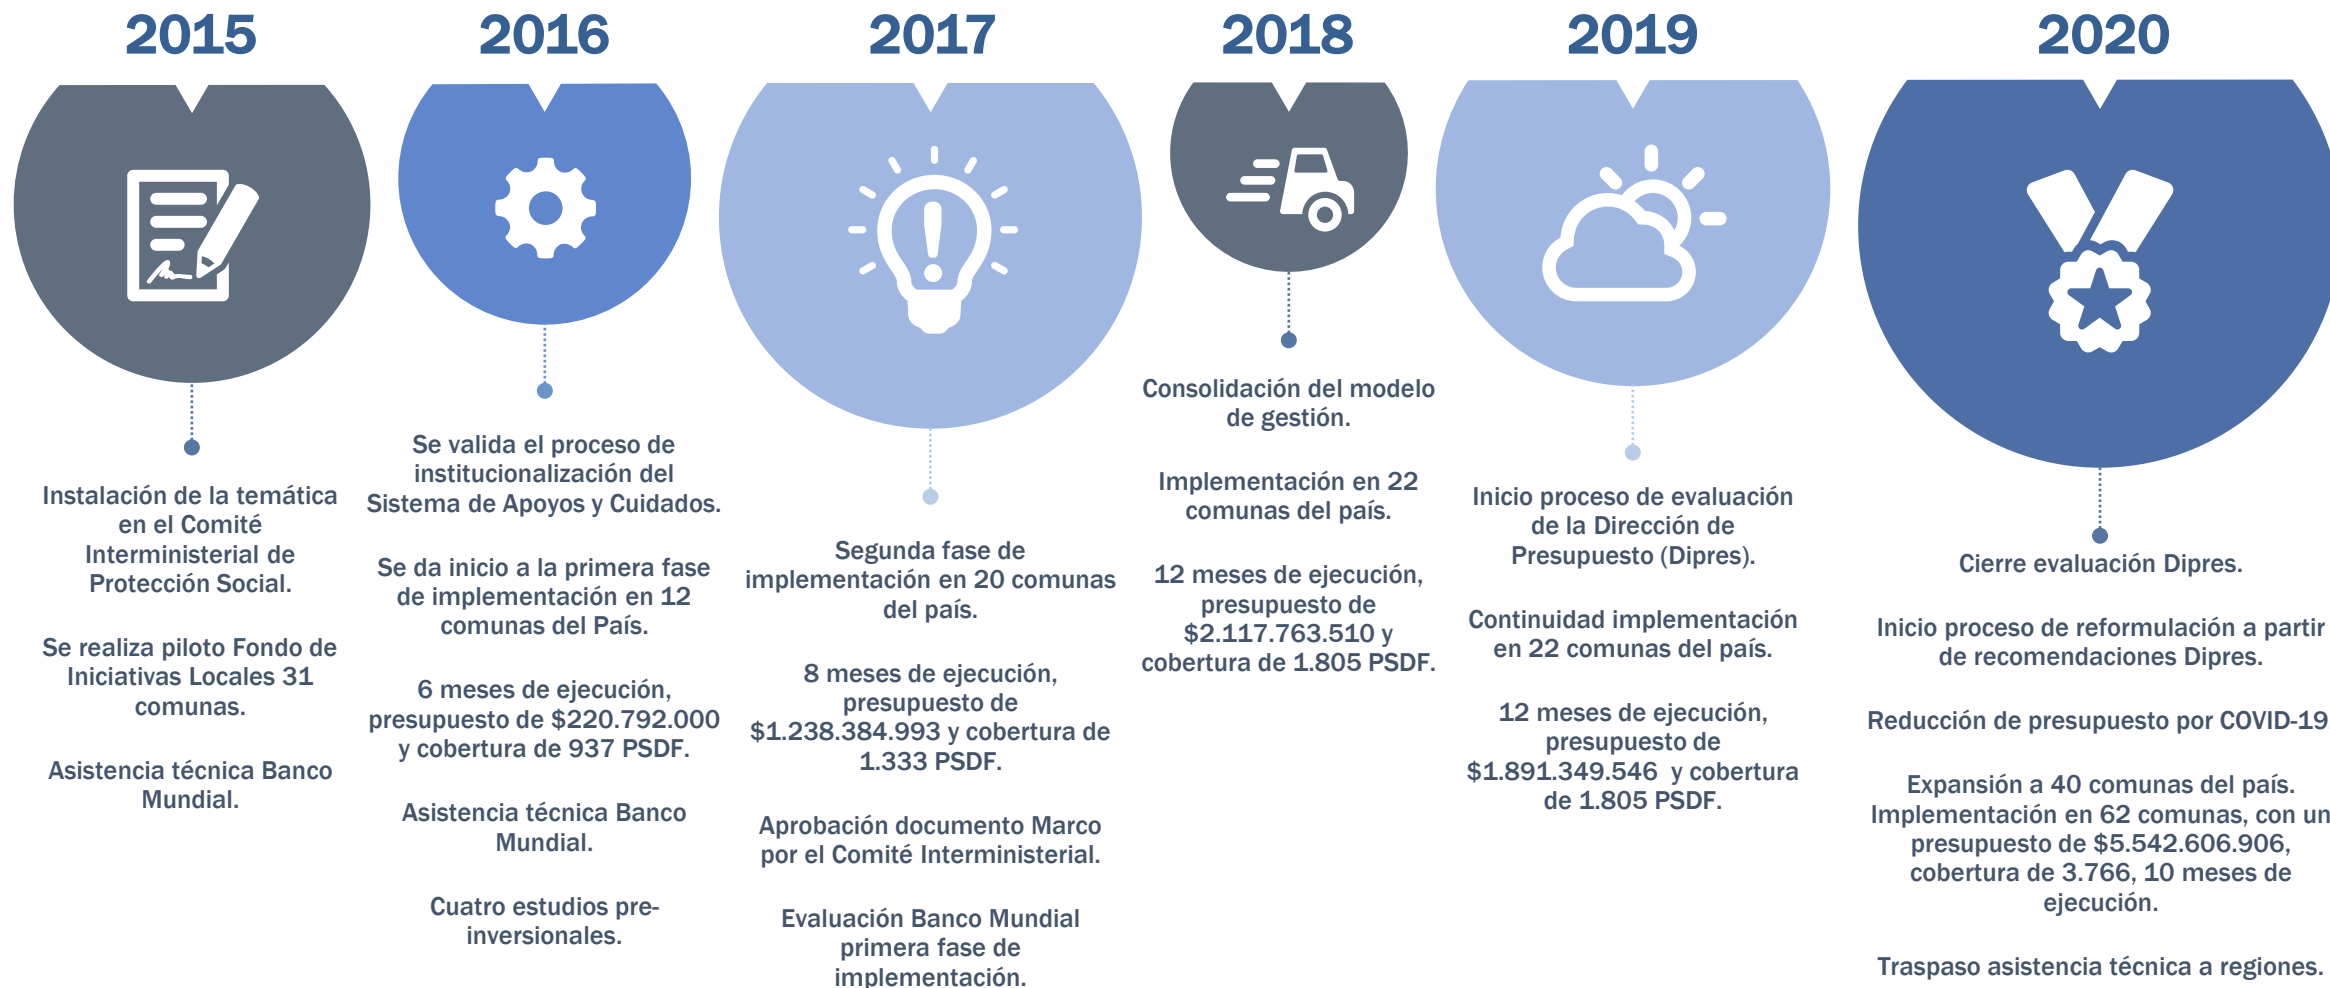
2015

Instalación de la temática en el Comité Interministerial de Protección Social.

Se realiza piloto Fondo de Iniciativas Locales 31 comunas.

Asistencia técnica Banco Mundial.

2016

Se valida el proceso de institucionalización del Sistema de Apoyos y Cuidados.

Se da inicio a la primera fase de implementación en 12 comunas del País.

6 meses de ejecución, presupuesto de $220.792.000 y cobertura de 937 PSDF.

Asistencia técnica Banco Mundial.

Cuatro estudios pre-inversionales.

2017

Segunda fase de implementación en 20 comunas del país.

8 meses de ejecución, presupuesto de $1.238.384.993 y cobertura de 1.333 PSDF.

Aprobación documento Marco por el Comité Interministerial.

Evaluación Banco Mundial primera fase de implementación.

2018

Consolidación del modelo de gestión.

Implementación en 22 comunas del país.

12 meses de ejecución, presupuesto de $2.117.763.510 y cobertura de 1.805 PSDF.

2019

Inicio proceso de evaluación de la Dirección de Presupuesto (Dipres).

Continuidad implementación en 22 comunas del país.

12 meses de ejecución, presupuesto de $1.891.349.546 y cobertura de 1.805 PSDF.

2020

Cierre evaluación Dipres.

Inicio proceso de reformulación a partir de recomendaciones Dipres.

Reducción de presupuesto por COVID-19

Expansión a 40 comunas del país. Implementación en 62 comunas, con un presupuesto de $5.542.606.906, cobertura de 3.766, 10 meses de ejecución.

Traspaso asistencia técnica a regiones.